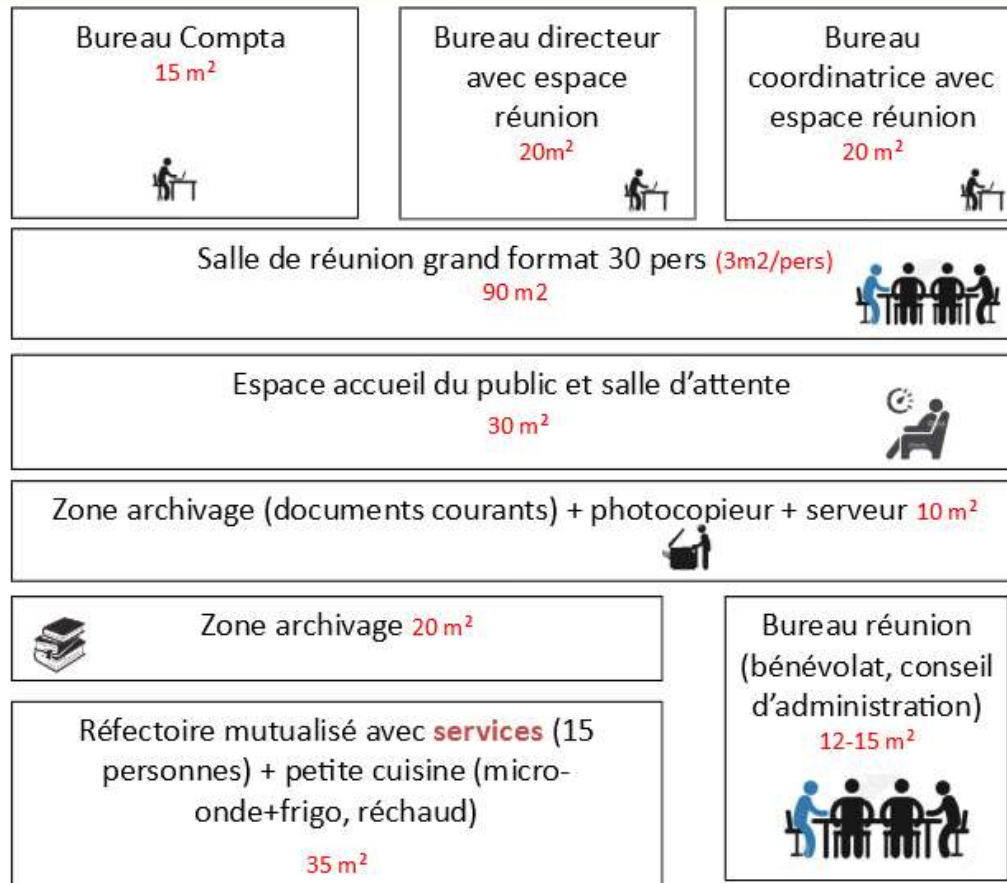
Bureau Compta
15 m$^2$

Bureau directeur avec espace réunion
20m$^2$

Bureau coordinatrice avec espace réunion
20 m$^2$

Salle de réunion grand format 30 pers (3m2/pers)
90 m2

Espace accueil du public et salle d'attente
30 m$^2$

Zone archivage (documents courants) + photocopieur + serveur 10 m$^2$

Zone archivage 20 m$^2$

Réfectoire mutualisé avec services (15 personnes) + petite cuisine (micro-onde+frigo, réchaud)

35 m$^2$

Bureau réunion (bénévolat, conseil d'administration)
12-15 m$^2$